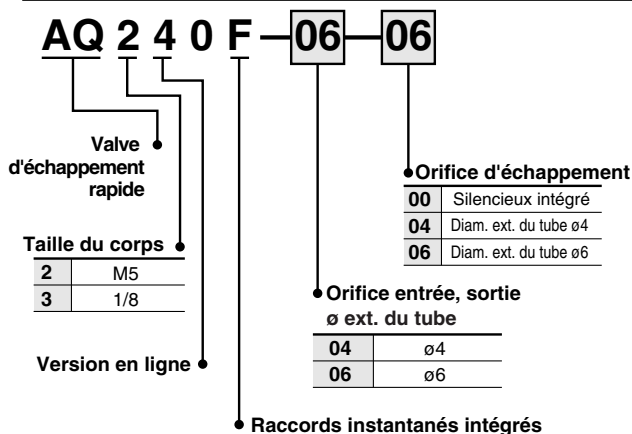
AQ 2 4 0 F — 06 — 06

Valve d'échappement rapide

Orifice d'échappement

| 00 | Silencieux intégré |
|---|---|
| 04 | Diam. ext. du tube ø4 |
| 06 | Diam. ext. du tube ø6 |

Taille du corps

| 2 | M5 |
|---|---|
| 3 | 1/8 |

Orifice entrée, sortie
ø ext. du tube

| 04 | ø4 |
|---|---|
| 06 | ø6 |

Version en ligne

Raccords instantanés intégrés